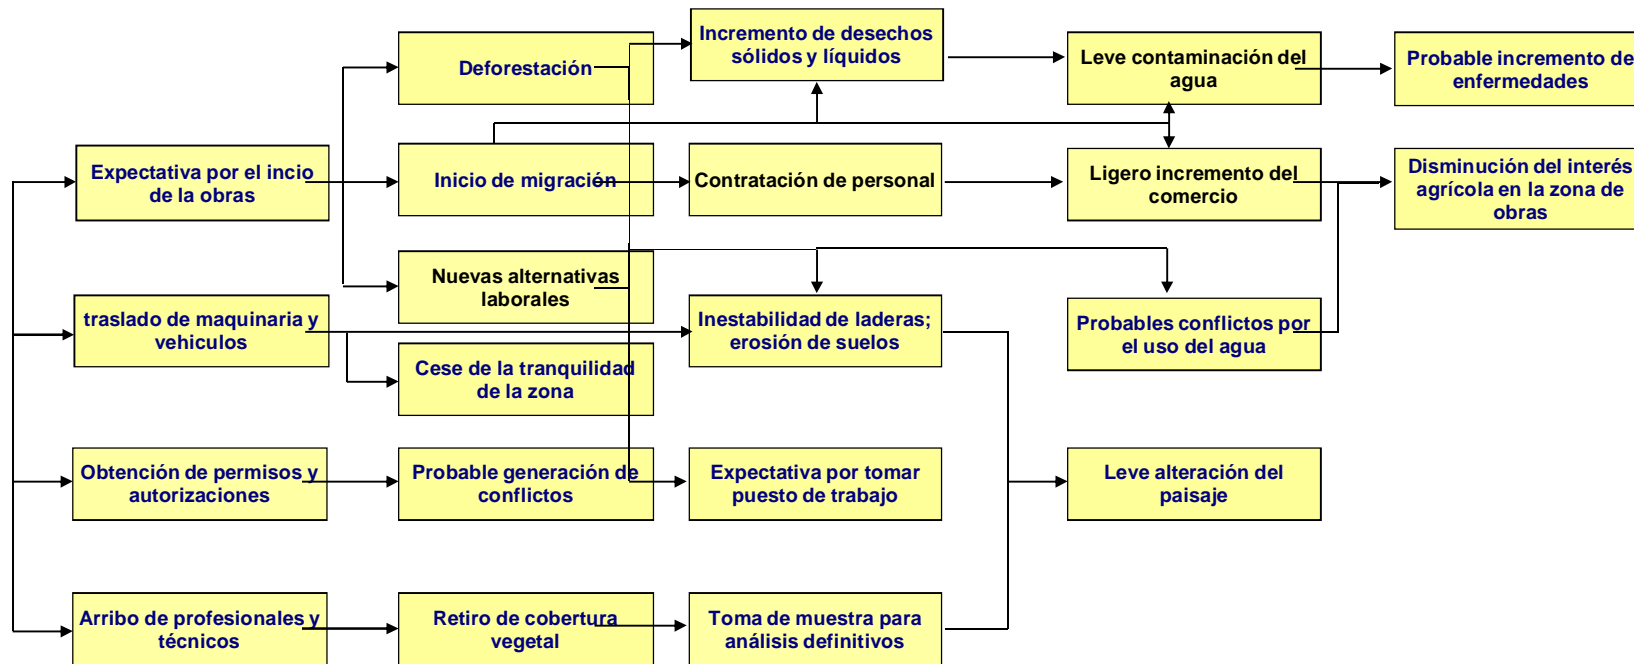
Expectativa por el incio de la obras

traslado de maquinaria y vehiculos

Obtención de permisos y autorizaciones

Arribo de profesionales y técnicos

Deforestación

Inicio de migración

Nuevas alternativas laborales

Cese de la tranquilidad de la zona

Probable generación de conflictos

Retiro de cobertura vegetal

Incremento de desechos sólidos y líquidos

Contratación de personal

Inestabilidad de laderas; erosión de suelos

Expectativa por tomar puesto de trabajo

Toma de muestra para análisis definitivos

Leve contaminación del agua

Ligero incremento del comercio

Probables conflictos por el uso del agua

Leve alteración del paisaje

Probable incremento de enfermedades

Disminución del interés agrícola en la zona de obras